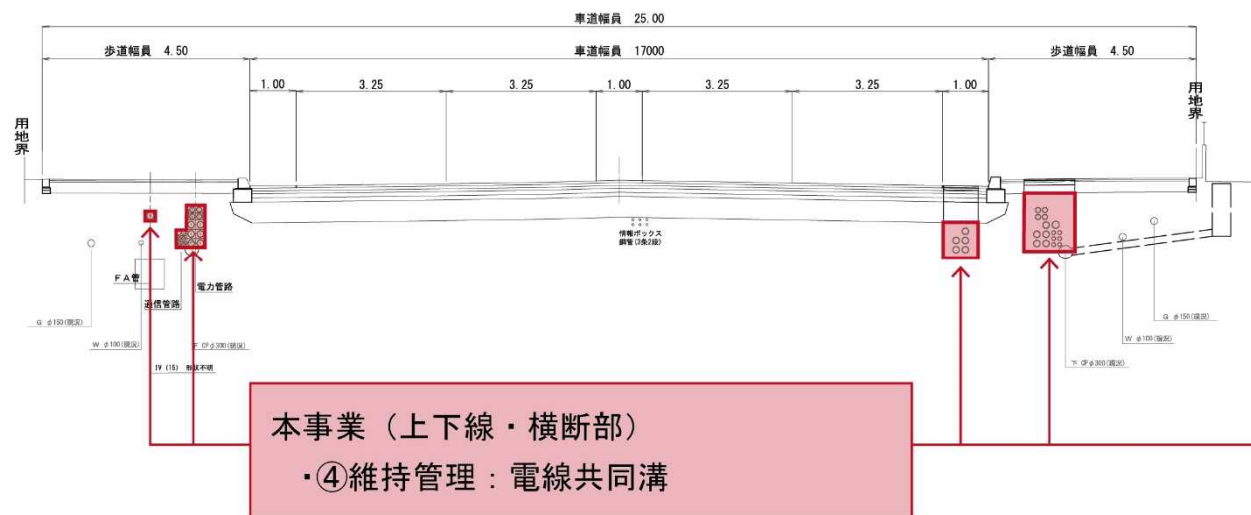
車道幅員 25.00

歩道幅員 4.50

車道幅員 17000

歩道幅員 4.50

1.00 3.25 3.25 1.00 3.25 3.25 1.00

用地界

用地界

情報ボックス
鋼管(3条2段)

FA管

通信管路

電力管路

G φ150(現況)

W φ100(現況)

下 CPφ300(現況)

IV (15) 形状不明

G φ150(現況)

W φ100(現況)

下 CPφ300(現況)

本事業（上下線・横断部）
・④維持管理：電線共同溝